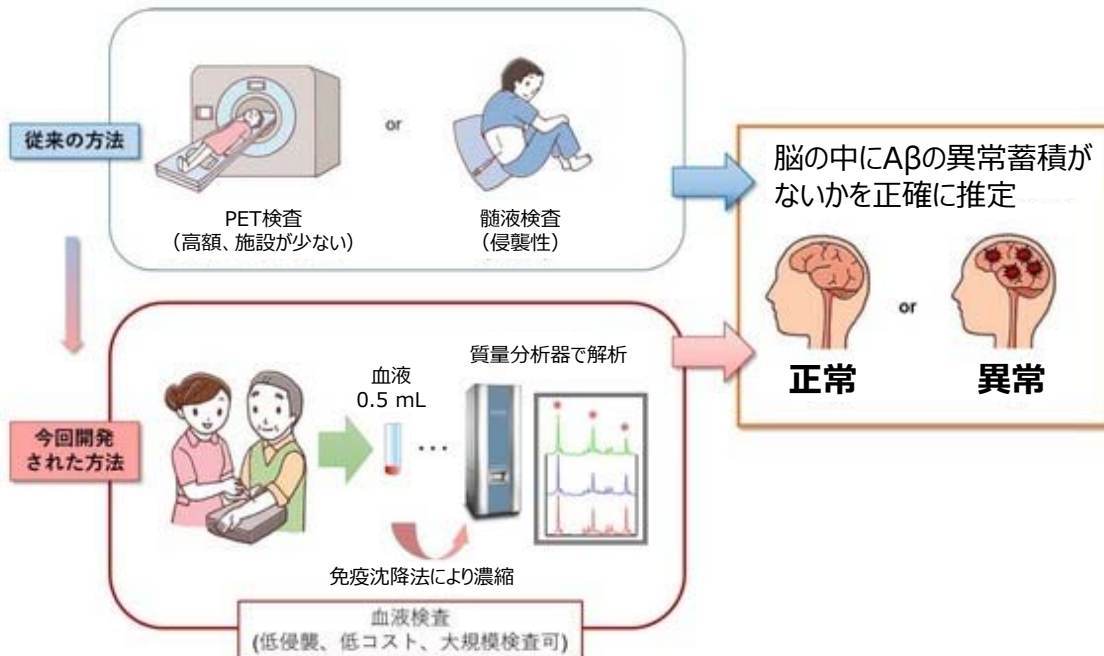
従来の方法

or

PET検査
（高額、施設が少ない）

髄液検査
（侵襲性）

脳の中にAβの異常蓄積がないかを正確に推定

or

正常

異常

今回開発された方法

血液
0.5 mL

・・・

質量分析器で解析

免疫沈降法により濃縮

血液検査
(低侵襲、低コスト、大規模検査可)